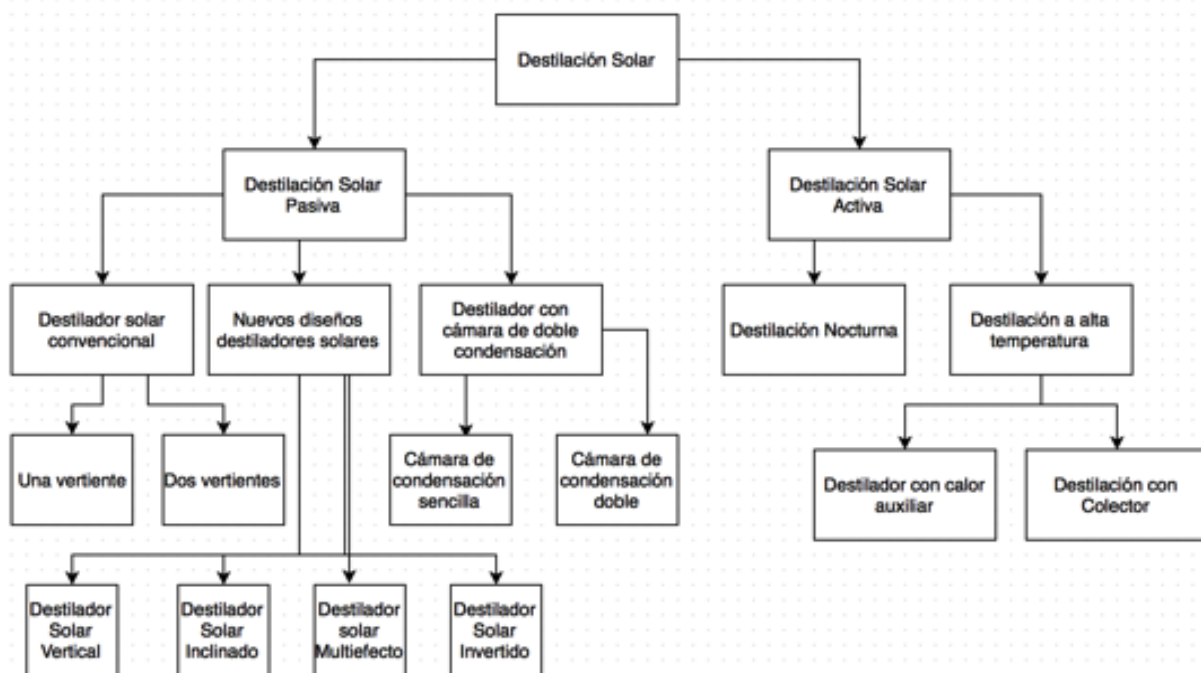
Destilación Solar

Destilación Solar Pasiva

Destilación Solar Activa

Destilador solar convencional

Nuevos diseños destiladores solares

Destilador con cámara de doble condensación

Destilación Nocturna

Destilación a alta temperatura

Una vertiente

Dos vertientes

Cámara de condensación sencilla

Cámara de condensación doble

Destilador con calor auxiliar

Destilación con Colector

Destilador Solar Vertical

Destilador Solar Inclinado

Destilador solar Multiefecto

Destilador Solar Invertido